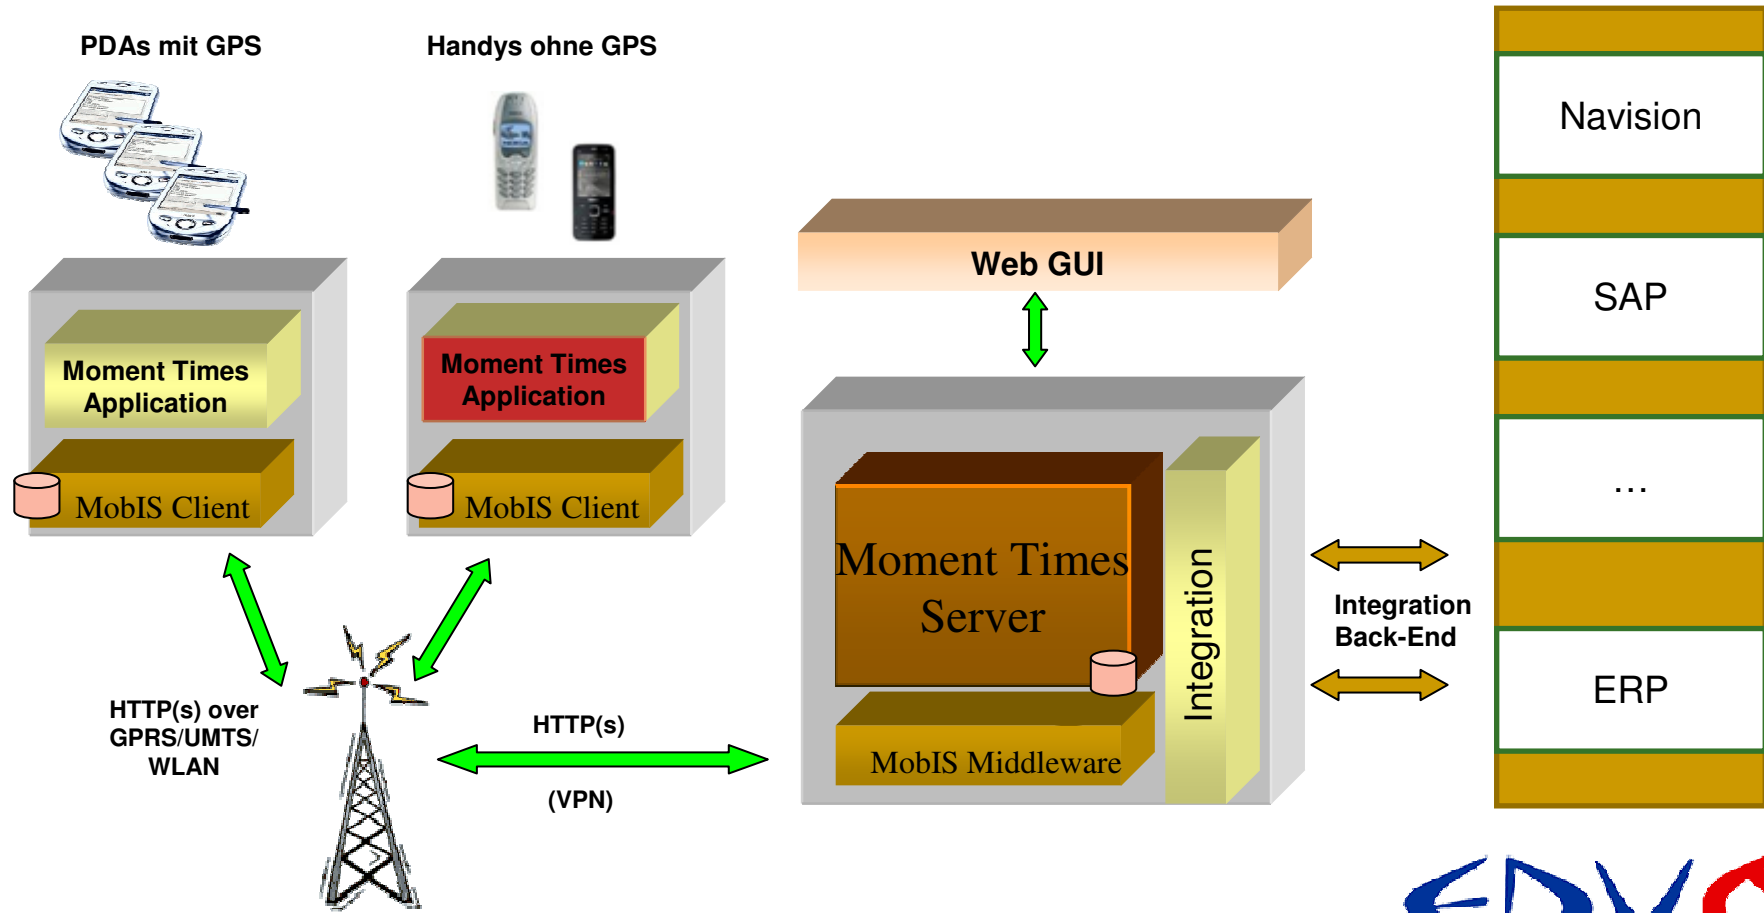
PDAs mit GPS

Handys ohne GPS

Moment Times Application

MobIS Client

Moment Times Application

MobIS Client

Web GUI

Moment Times Server

Integration

MobIS Middleware

Navision

SAP

...

ERP

Integration Back-End

HTTP(s) over GPRS/UMTS/ WLAN

HTTP(s)

(VPN)